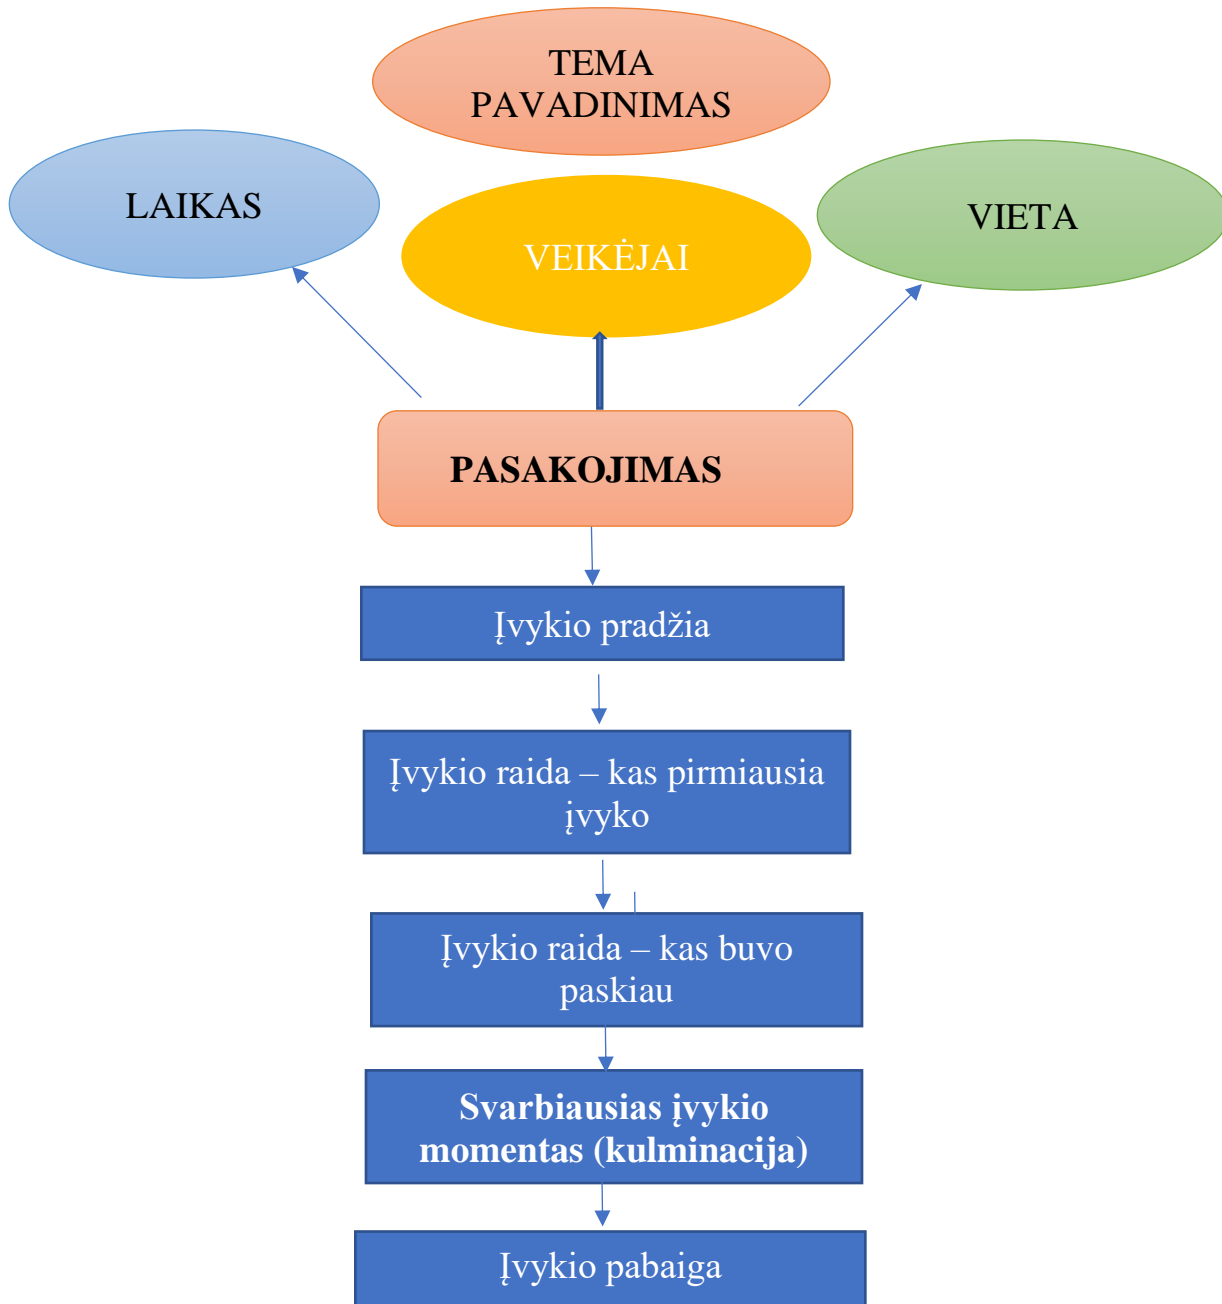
TEMA
PAVADINIMAS

LAIKAS

VEIKĖJAI

VIETA

PASAKOJIMAS

Įvykio pradžia

Įvykio raida – kas pirmiausia įvyko

Įvykio raida – kas buvo paskiau

Svarbiausias įvykio momentas (kulminacija)

Įvykio pabaiga